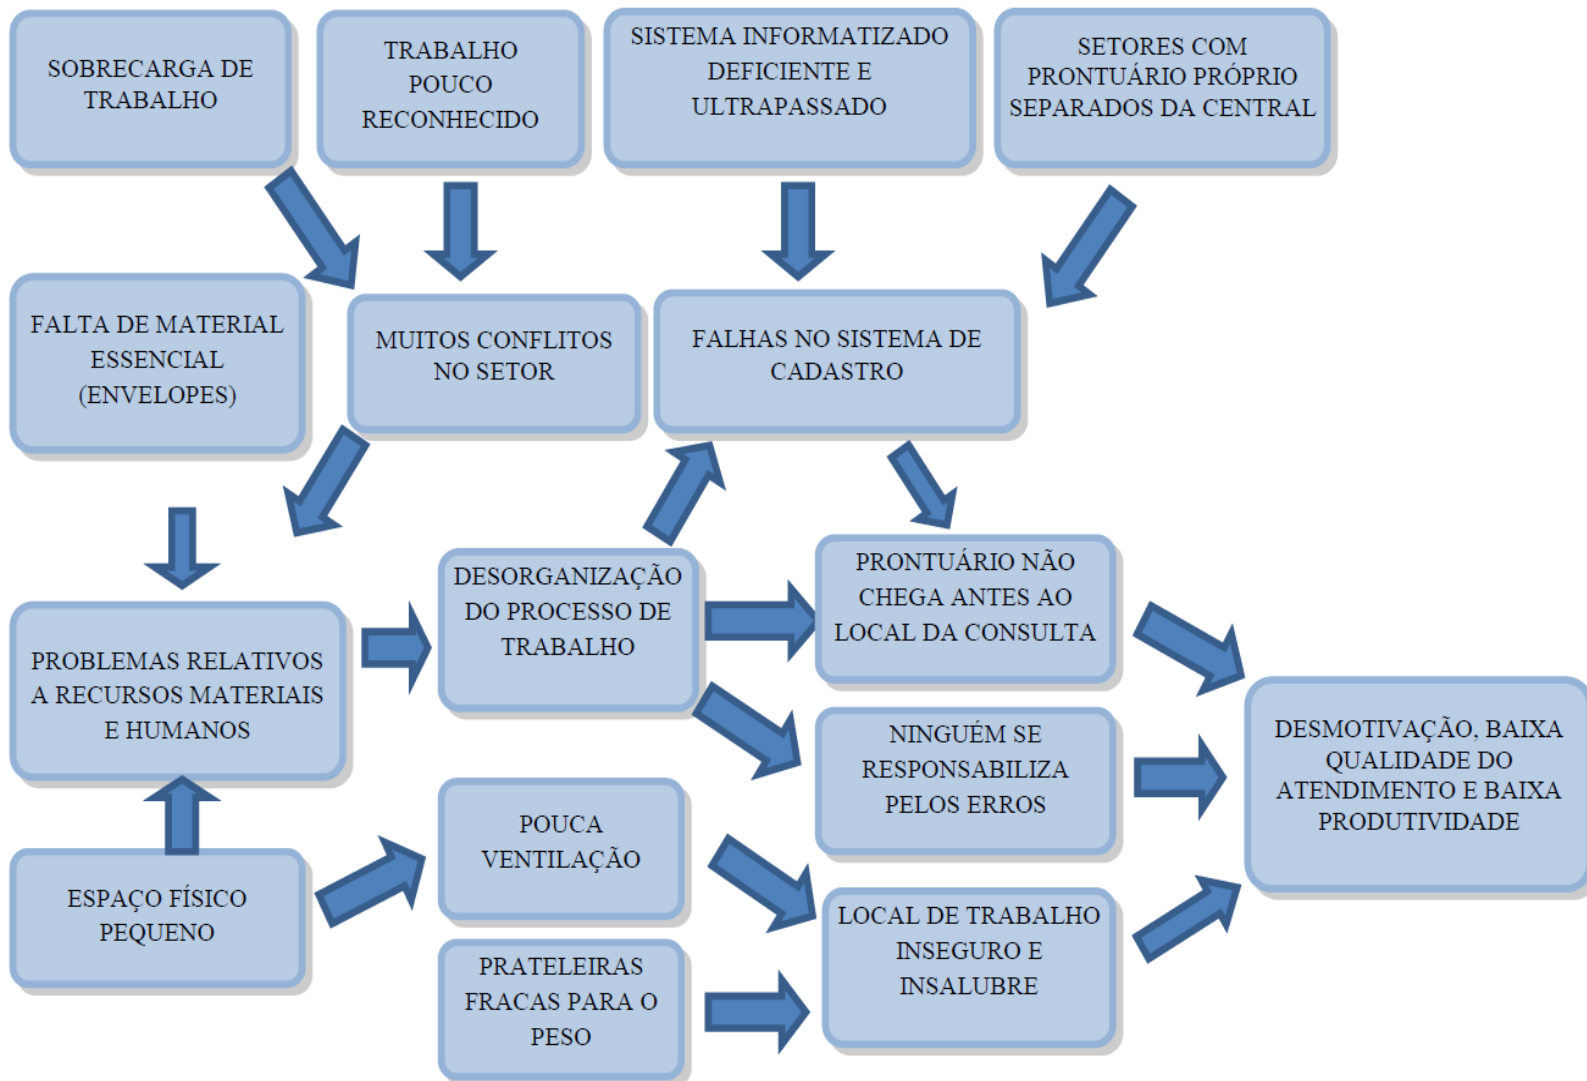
SOBRECARGA DE TRABALHO

TRABALHO POUCO RECONHECIDO

SISTEMA INFORMATIZADO DEFICIENTE E ULTRAPASSADO

SETORES COM PRONTUÁRIO PRÓPRIO SEPARADOS DA CENTRAL

FALTA DE MATERIAL ESSENCIAL (ENVELOPES)

MUITOS CONFLITOS NO SETOR

FALHAS NO SISTEMA DE CADASTRO

PROBLEMAS RELATIVOS A RECURSOS MATERIAIS E HUMANOS

DESORGANIZAÇÃO DO PROCESSO DE TRABALHO

PRONTUÁRIO NÃO CHEGA ANTES AO LOCAL DA CONSULTA

NINGUÉM SE RESPONSABILIZA PELOS ERROS

DESMOTIVAÇÃO, BAIXA QUALIDADE DO ATENDIMENTO E BAIXA PRODUTIVIDADE

ESPAÇO FÍSICO PEQUENO

POUCA VENTILAÇÃO

PRATELEIRAS FRACAS PARA O PESO

LOCAL DE TRABALHO INSEGURO E INSALUBRE